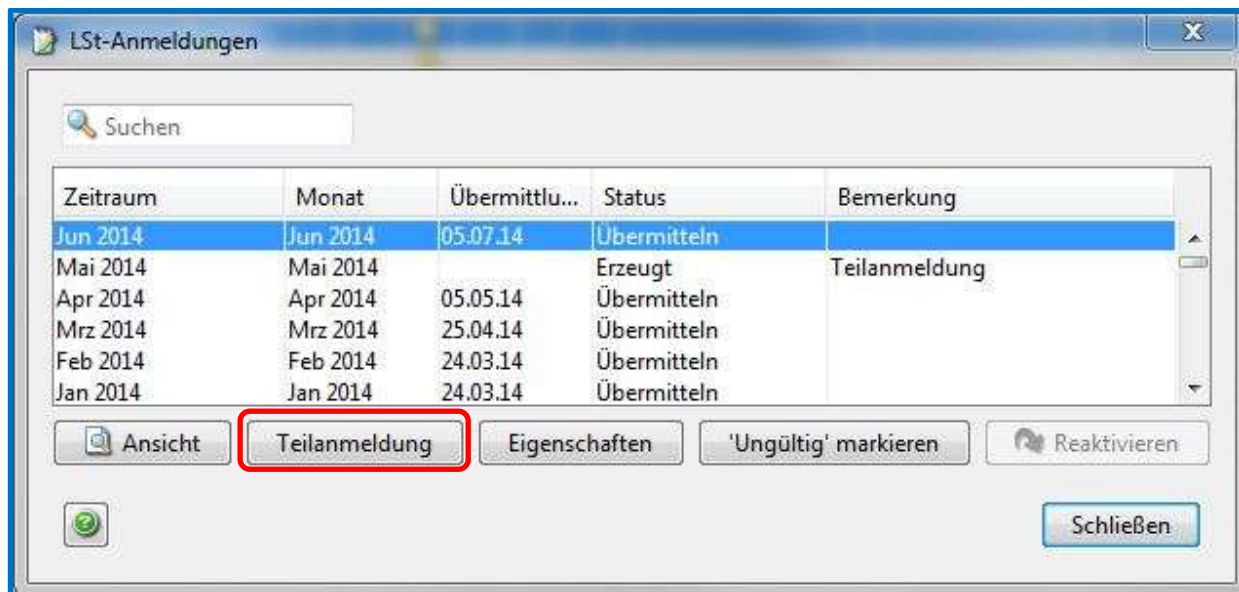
LSt-Anmeldungen

Suchen

| Zeitraum | Monat | Übermittlu... | Status | Bemerkung |
|---|---|---|---|---|
| Jun 2014 | Jun 2014 | 05.07.14 | Übermitteln | |
| Mai 2014 | Mai 2014 | | Erzeugt | Teilanmeldung |
| Apr 2014 | Apr 2014 | 05.05.14 | Übermitteln | |
| Mrz 2014 | Mrz 2014 | 25.04.14 | Übermitteln | |
| Feb 2014 | Feb 2014 | 24.03.14 | Übermitteln | |
| Jan 2014 | Jan 2014 | 24.03.14 | Übermitteln | |

Ansicht
Teilanmeldung
Eigenschaften
'Ungültig' markieren
Reaktivieren

Schließen